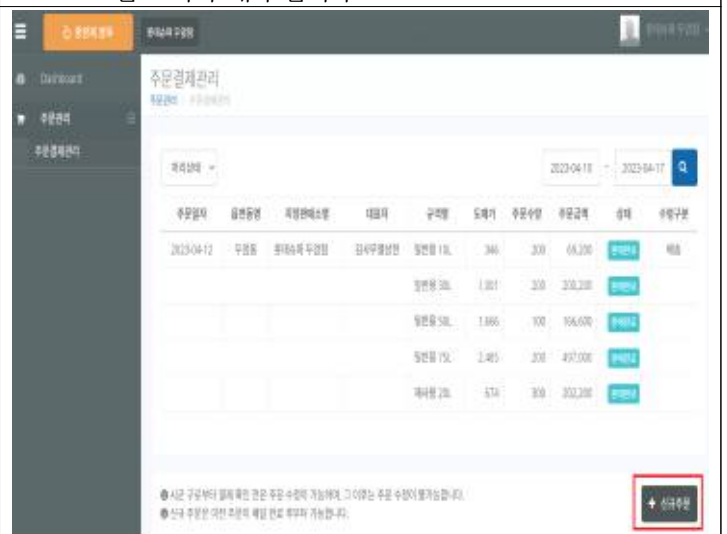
Dashboard

주문관리

주문결제관리

주문결제관리

주문관리 > 주문결제관리

2023-04-11 ~ 2023-04-17

| 주문일자 | 읍면동명 | 지정판매소명 | 대표자 | 규격명 | 도매가 | 주문수량 | 주문금액 | 상태 | 수령구분 |
|---|---|---|---|---|---|---|---|---|---|
| 2023-04-12 | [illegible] | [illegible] | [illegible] | 일반용 10L | 346 | 200 | 69,200 | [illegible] | 배송 |
| | | | | 일반용 30L | 1,001 | 200 | 200,200 | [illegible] | |
| | | | | 일반용 50L | 1,666 | 100 | 166,600 | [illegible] | |
| | | | | 일반용 75L | 2,485 | 200 | 497,000 | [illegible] | |
| | | | | 재사용 20L | 674 | 300 | 202,200 | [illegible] | |

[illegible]

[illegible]

+ 신규주문